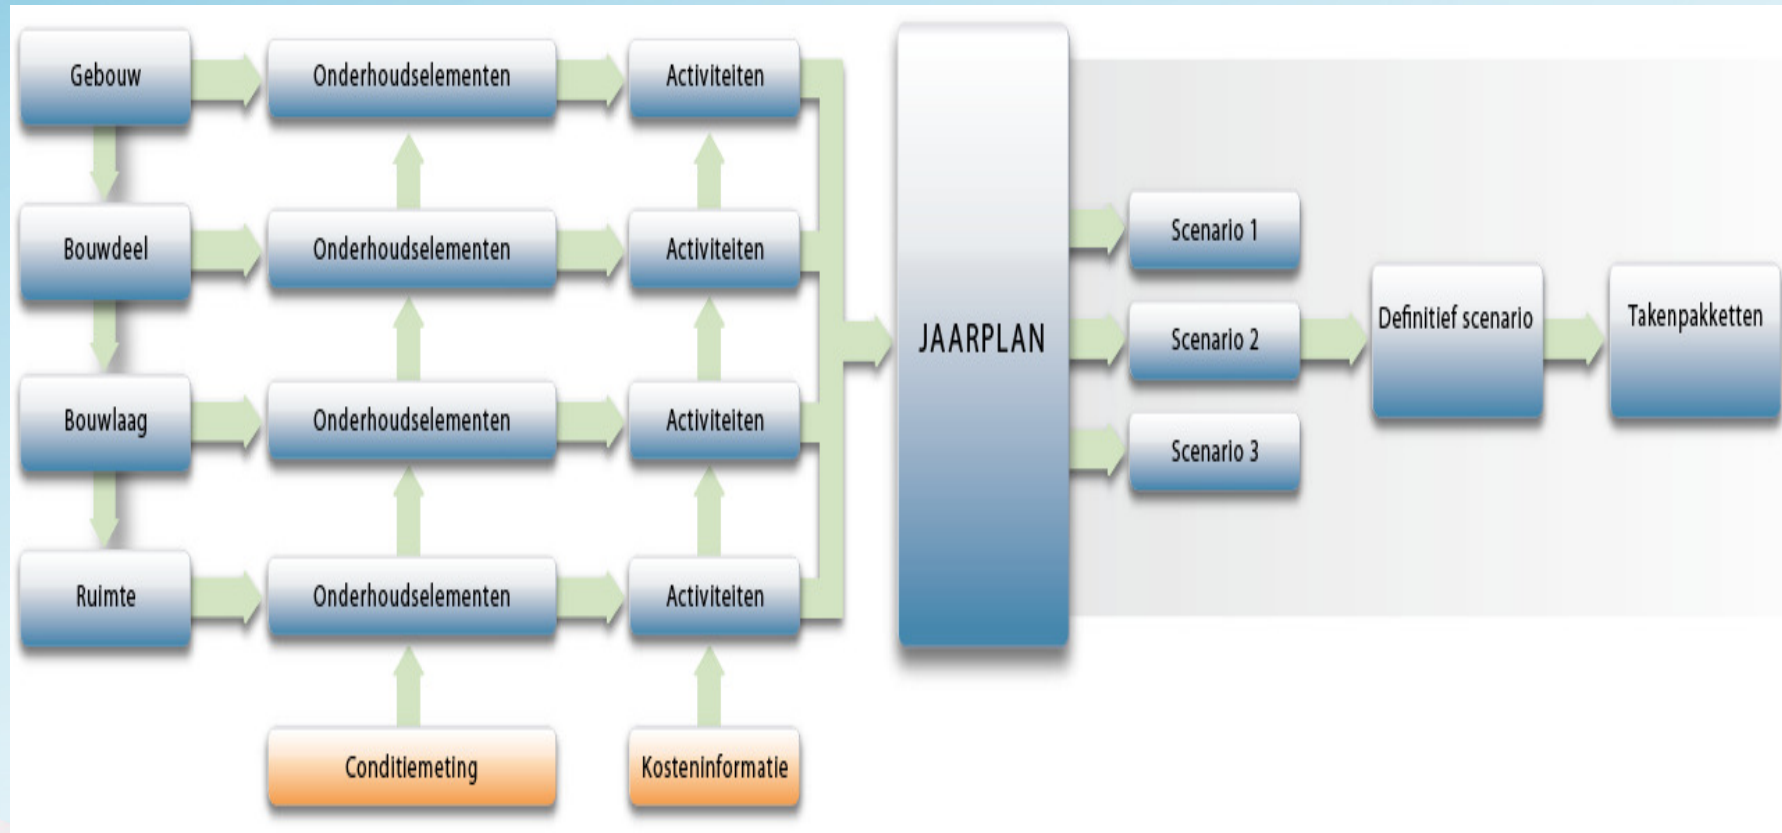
Gebouw
Onderhoudselementen
Activiteiten

Bouwdeel
Onderhoudselementen
Activiteiten

Bouwlaag
Onderhoudselementen
Activiteiten

Ruimte
Onderhoudselementen
Activiteiten

Conditiemeting
Kosteninformatie

JAARPLAN

Scenario 1
Scenario 2
Scenario 3

Definitief scenario

Takenpakketten